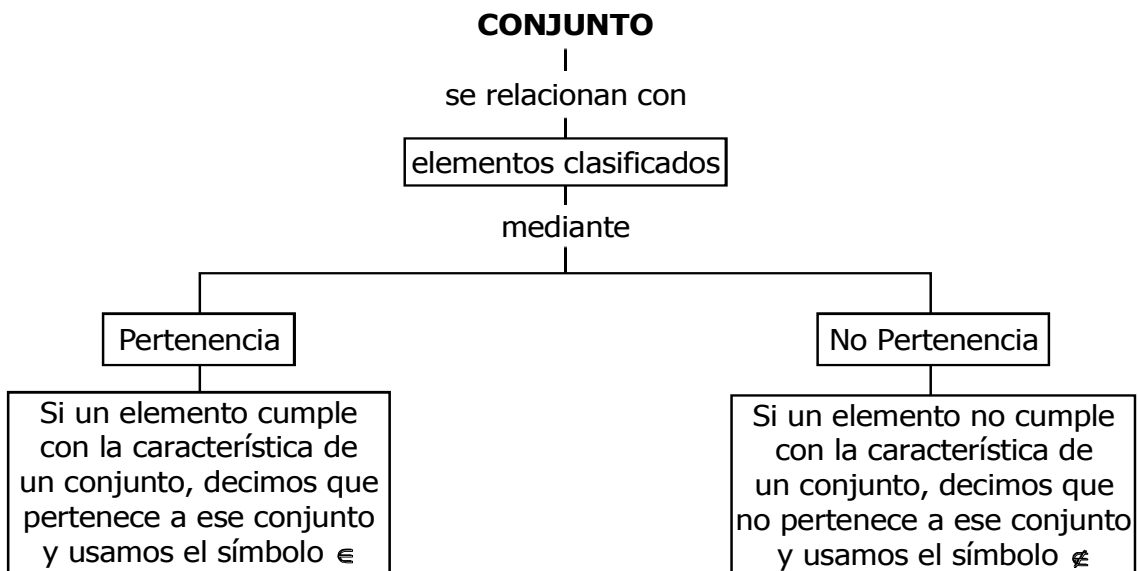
CONJUNTO

se relacionan con

elementos clasificados

mediante

Pertenencia

No Pertenencia

Si un elemento cumple con la característica de un conjunto, decimos que pertenece a ese conjunto y usamos el símbolo $\in$

Si un elemento no cumple con la característica de un conjunto, decimos que no pertenece a ese conjunto y usamos el símbolo $\notin$